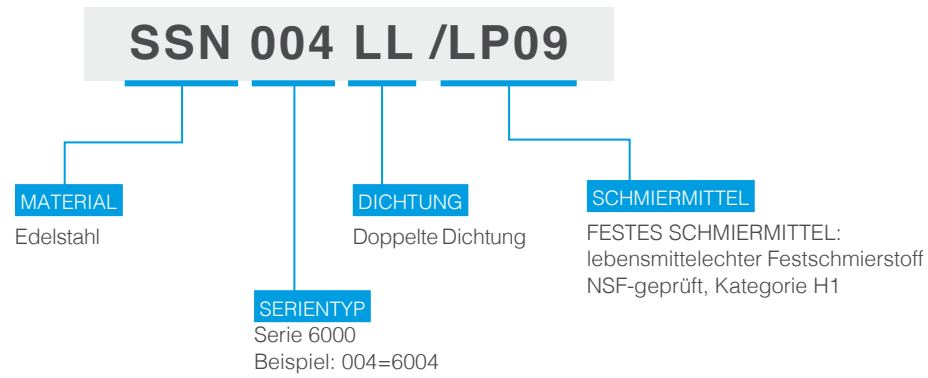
SSN 004 LL /LP09

MATERIAL
Edelstahl

DICHTUNG
Doppelte Dichtung

SCHMIERMITTEL
FESTES SCHMIERMITTEL:
lebensmittelechter Festschmierstoff
NSF-geprüft, Kategorie H1

SERIENTYP
Serie 6000
Beispiel: 004=6004